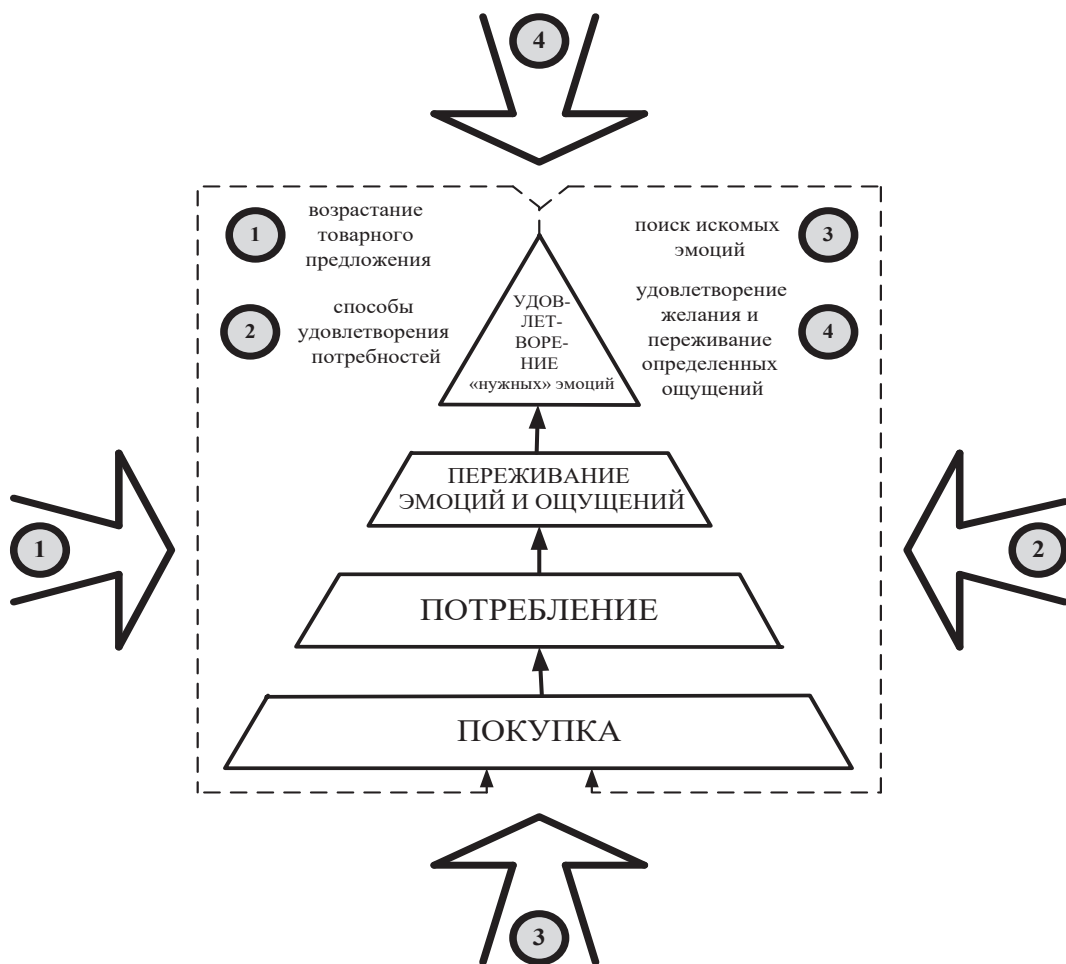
4

1 возрастание товарного предложения

3 поиск искомых эмоций

2 способы удовлетворения потребностей

4 удовлетворение желания и переживание определенных ощущений

УДОВЛЕТВОРЕНИЕ «нужных» эмоций

ПЕРЕЖИВАНИЕ ЭМОЦИЙ И ОЩУЩЕНИЙ

1

2

ПОТРЕБЛЕНИЕ

ПОКУПКА

3